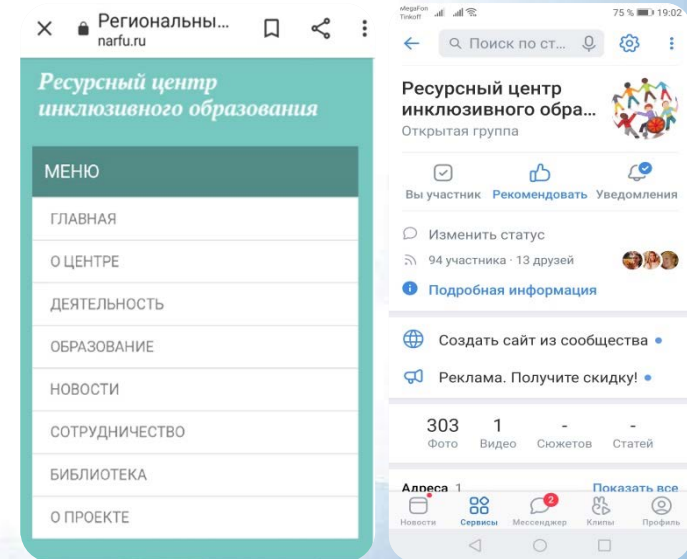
Региональны...
narfu.ru

Ресурсный центр инклюзивного образования

МЕНЮ

ГЛАВНАЯ

О ЦЕНТРЕ

ДЕЯТЕЛЬНОСТЬ

ОБРАЗОВАНИЕ

НОВОСТИ

СОТРУДНИЧЕСТВО

БИБЛИОТЕКА

О ПРОЕКТЕ

MegaFon Tinkoff 75 % 19:02

Поиск по ст...

Ресурсный центр инклюзивного обра...

Открытая группа

Вы участник Рекомендовать Уведомления

Изменить статус

94 участника · 13 друзей

Подробная информация

Создать сайт из сообщества

Реклама. Получите скидку!

| 303 | 1 | - | - |
|---|---|---|---|
| Фото | Видео | Сюжетов | Статей |

Адреса 1 Показать все

Новости Сервисы 2 Мессенджер Клипы Профиль